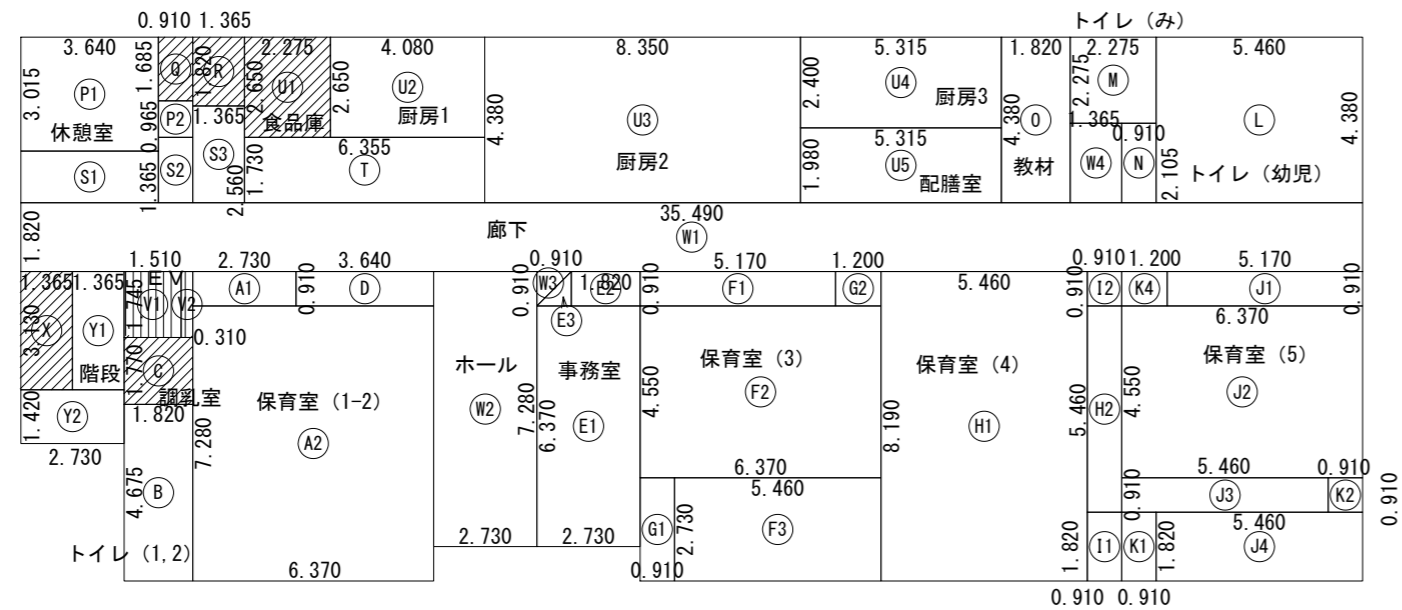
0.910 1.365
トイレ（み）
3.640 1.685 Ⓠ 1.820 Ⓡ 2.275 2.650 Ⓤ1 2.650 4.080 Ⓤ2 厨房1 8.350 4.380 Ⓤ3 厨房2 5.315 2.400 Ⓤ4 厨房3 1.820 4.380 Ⓞ 教材 2.275 2.275 Ⓜ 1.365 0.910 5.460 Ⓛ 4.380
3.015 Ⓟ1 休憩室 0.965 Ⓟ2 1.365 食品庫 6.355 Ⓣ 5.315 1.980 Ⓤ5 配膳室 Ⓦ4 Ⓝ 2.105 トイレ（幼児）
Ⓢ1 1.365 Ⓢ2 Ⓢ3 2.560 1.730
1.820 廊下 35.490 Ⓦ1
1.510 2.730 3.640 0.910 5.170 1.200 0.910 1.200 5.170
1.365 1.365 EV Ⓥ1 Ⓥ2 1.745 Ⓐ1 0.910 Ⓓ 0.910 Ⓦ3 1.820 Ⓔ2 0.910 Ⓕ1 Ⓖ2 5.460 0.910 Ⓘ2 Ⓚ4 Ⓙ1 0.910
3.130 Ⓧ Ⓨ1 階段 0.310 1.770 Ⓒ Ⓔ3 6.370
ホール 事務室 保育室（3） 保育室（4） 保育室（5）
1.420 Ⓨ2 調乳室 保育室（1-2） Ⓦ2 7.280 6.370 Ⓔ1 4.550 Ⓕ2 8.190 Ⓗ1 5.460 Ⓗ2 4.550 Ⓙ2
2.730 1.820 7.280 Ⓐ2
6.370 5.460 5.460 0.910
4.675 Ⓑ 0.910 Ⓙ3 Ⓚ2 0.910
2.730 2.730 Ⓖ1 2.730 Ⓕ3 1.820 Ⓘ1 Ⓚ1 1.820 5.460 Ⓙ4
トイレ（1,2） 6.370 0.910
0.910 0.910